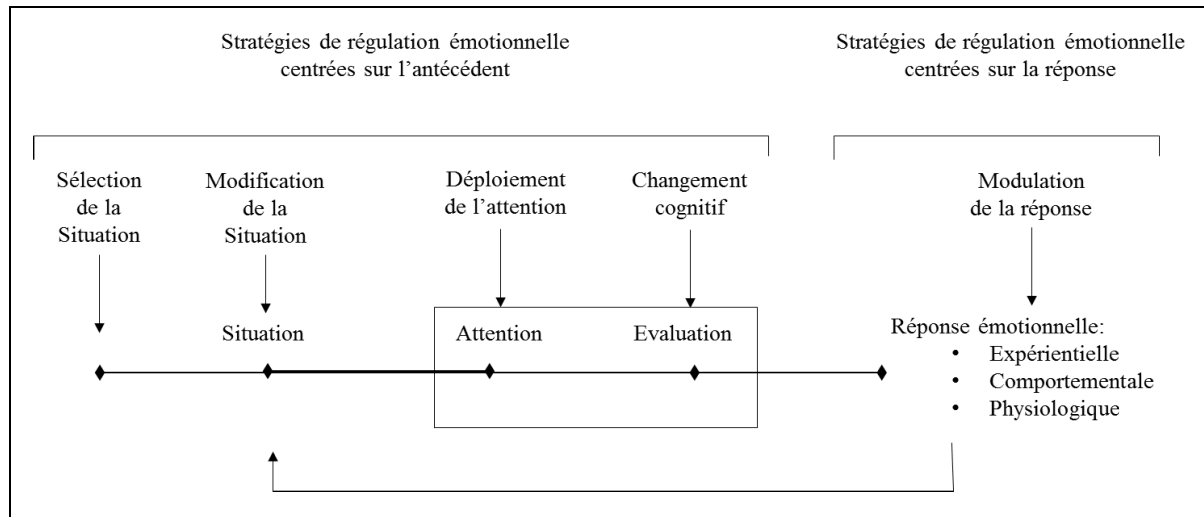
Stratégies de régulation émotionnelle centrées sur l'antécédent

Stratégies de régulation émotionnelle centrées sur la réponse

Sélection de la Situation

Modification de la Situation

Déploiement de l'attention

Changement cognitif

Modulation de la réponse

Situation

Attention

Evaluation

Réponse émotionnelle:
• Expérientielle
• Comportementale
• Physiologique